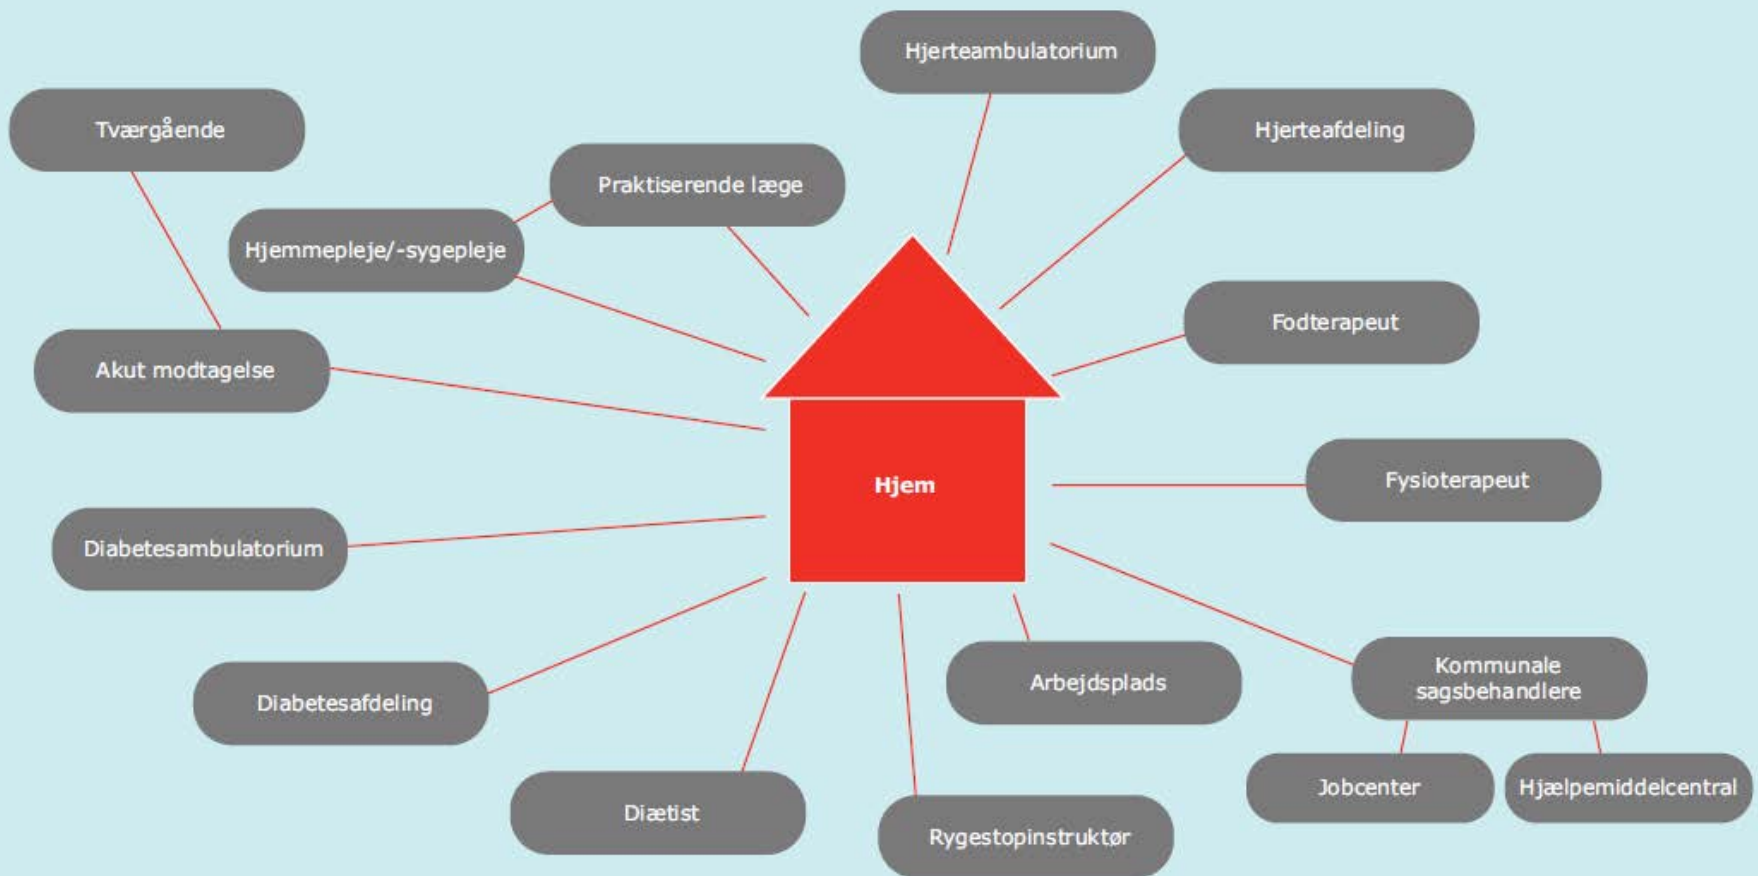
Hjerteambulatorium

Tværgående

Hjerteafdeling

Praktiserende læge

Hjemmepleje/-sygepleje

Fodterapeut

Akut modtagelse

Hjem

Fysioterapeut

Diabetesambulatorium

Arbejdsplads

Kommunale sagsbehandlere

Diabetesafdeling

Jobcenter

Hjælpemiddelcentral

Diætist

Rygestopinstruktør